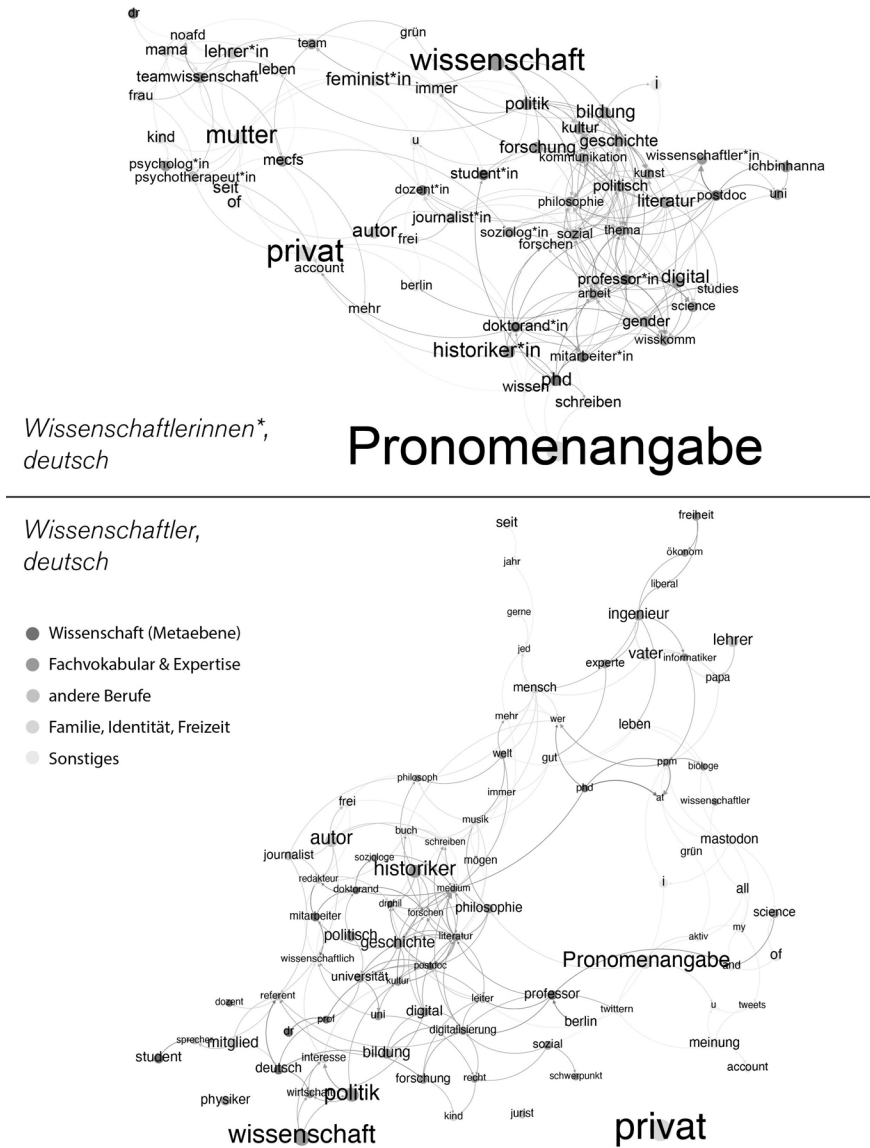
dr
noafd
mama
lehrer*in
team
grün
wissenschaft
teamwissenschaft
leben
feminist*in
immer
i
frau
politik
bildung
kultur
kind
mutter
u
forschung
geschichte
kommunikation
wissenschaftler*in
psycholog*in
mecfs
student*in
kunst
ichbinhanna
psychotherapeut*in
seit
dozent*in
politisch
of
philosophie
literatur
postdoc
uni
journalist*in
autor
frei
soziolog*in
sozial
thema
privat
forschen
account
professor*in
digital
berlin
studies
arbeit
science
mehr
doktorand*in
gender
wisskomm
historiker*in
mitarbeiter*in
phd
wissen
schreiben

Wissenschaftlerinnen*, deutsch

Pronomenangabe

Wissenschaftler, deutsch

Wissenschaft (Metaebene)
Fachvokabular & Expertise
andere Berufe
Familie, Identität, Freizeit
Sonstiges

seit
freiheit
ökonom
jahr
liberal
gerne
ingenieur
lehrer
jed
experte
vater
informatiker
papa
mensch
mehr
wer
leben
welt
gut
ppm
biologe
philosoph
immer
phd
at
wissenschaftler
frei
mastodon
buch
musik
autor
schreiben
grün
journalist
soziologe
historiker
mögen
redakteur
doktorand
medium
i
all
drphil
philosophie
mitarbeiter
forschen
science
politisch
literatur
my
geschichte
wissenschaftlich
aktiv
universität
kultur
postdoc
Pronomenangabe
and
of
dozent
referent
leiter
professor
prof
uni
digital
twittern
u
tweets
sprecher
mitglied
dr
digitalisierung
berlin
student
interesse
bildung
sozial
meinung
deutsch
forschung
recht
schwerpunkt
account
physiker
wirtschaft
politik
kind
jurist
wissenschaft
privat